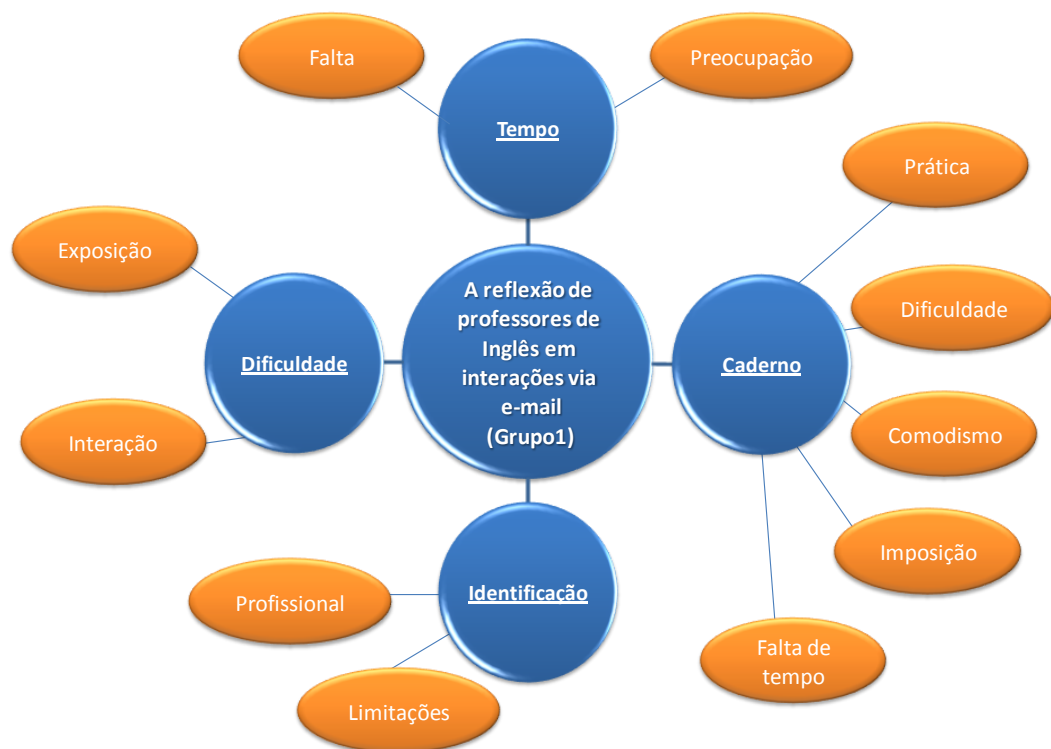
Falta

Preocupação

Tempo

Prática

Exposição

A reflexão de professores de Inglês em interações via e-mail (Grupo1)

Dificuldade

Dificuldade

Caderno

Comodismo

Interação

Imposição

Identificação

Profissional

Falta de tempo

Limitações